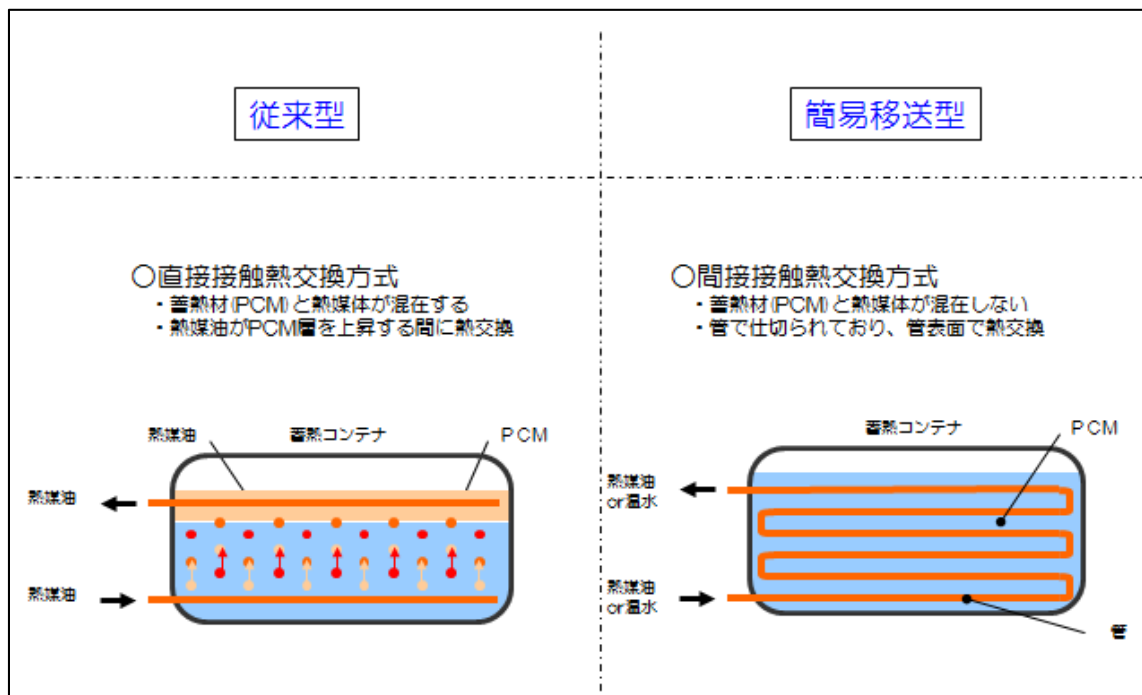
従来型

簡易移送型

○直接接触熱交換方式
・蓄熱材(PCM)と熱媒体が混在する
・熱媒油がPCM層を上昇する間に熱交換

熱媒油
蓄熱コンテナ
PCM
熱媒油
熱媒油

○間接接触熱交換方式
・蓄熱材(PCM)と熱媒体が混在しない
・管で仕切られており、管表面で熱交換

蓄熱コンテナ
PCM
熱媒油 or 温水
熱媒油 or 温水
管